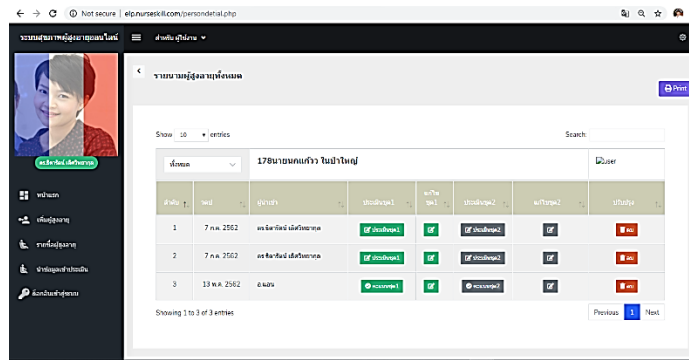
Not secure | elp.nurseskill.com/persondetail.php

ระบบสุขภาพผู้สูงอายุออนไลน์ | สำหรับ ผู้ใช้งาน

ดร.ธิดารัตน์ เลิศวิษยากุล

หน้าแรก
เพิ่มผู้สูงอายุ
รายชื่อผู้สูงอายุ
นำข้อมูลเข้าประเมิน
ล็อกเอ้าท์ออกจากระบบ

รายนามผู้สูงอายุทั้งหมด

Print

Show 10 entries

Search:

ทั้งหมด | 178นายหมดแก้ว ในป่าใหญ่ | user

| ลำดับ | วันที่ | ผู้บันทึก | ประเมินชุด1 | แก้ไขชุด1 | ประเมินชุด2 | แก้ไขชุด2 | ปรับปรุง |
|---|---|---|---|---|---|---|---|
| 1 | 7 ก.ค. 2562 | ดร.ธิดารัตน์ เลิศวิษยากุล | ประเมินชุด1 | | ประเมินชุด2 | | ลบ |
| 2 | 7 ก.ค. 2562 | ดร.ธิดารัตน์ เลิศวิษยากุล | ประเมินชุด1 | | ประเมินชุด2 | | ลบ |
| 3 | 13 พ.ค. 2562 | อ.แอน | ครบชุดที่1 | | ครบชุดที่2 | | ลบ |

Showing 1 to 3 of 3 entries

Previous 1 Next